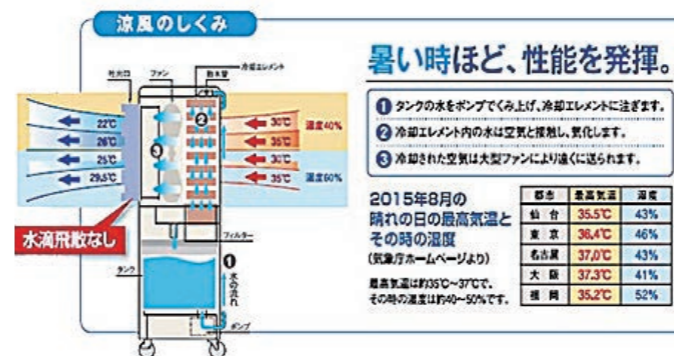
涼風のしくみ

吹出口　ファン　散水管　冷却エレメント

22℃
26℃
25℃
29.5℃

30℃
35℃
30℃
35℃

湿度40%
湿度60%

水滴飛散なし

フィルター
タンク
水の流れ
ポンプ

暑い時ほど、性能を発揮。

❶ タンクの水をポンプでくみ上げ、冷却エレメントに注ぎます。
❷ 冷却エレメント内の水は空気と接触し、気化します。
❸ 冷却された空気は大型ファンにより遠くに送られます。

2015年8月の晴れの日の最高気温とその時の湿度
(気象庁ホームページより)

最高気温は約35℃~37℃で、その時の湿度は約40~50%です。

| 都市 | 最高気温 | 湿度 |
|---|---|---|
| 仙台 | 35.5℃ | 43% |
| 東京 | 36.4℃ | 46% |
| 名古屋 | 37.0℃ | 43% |
| 大阪 | 37.3℃ | 41% |
| 福岡 | 35.2℃ | 52% |